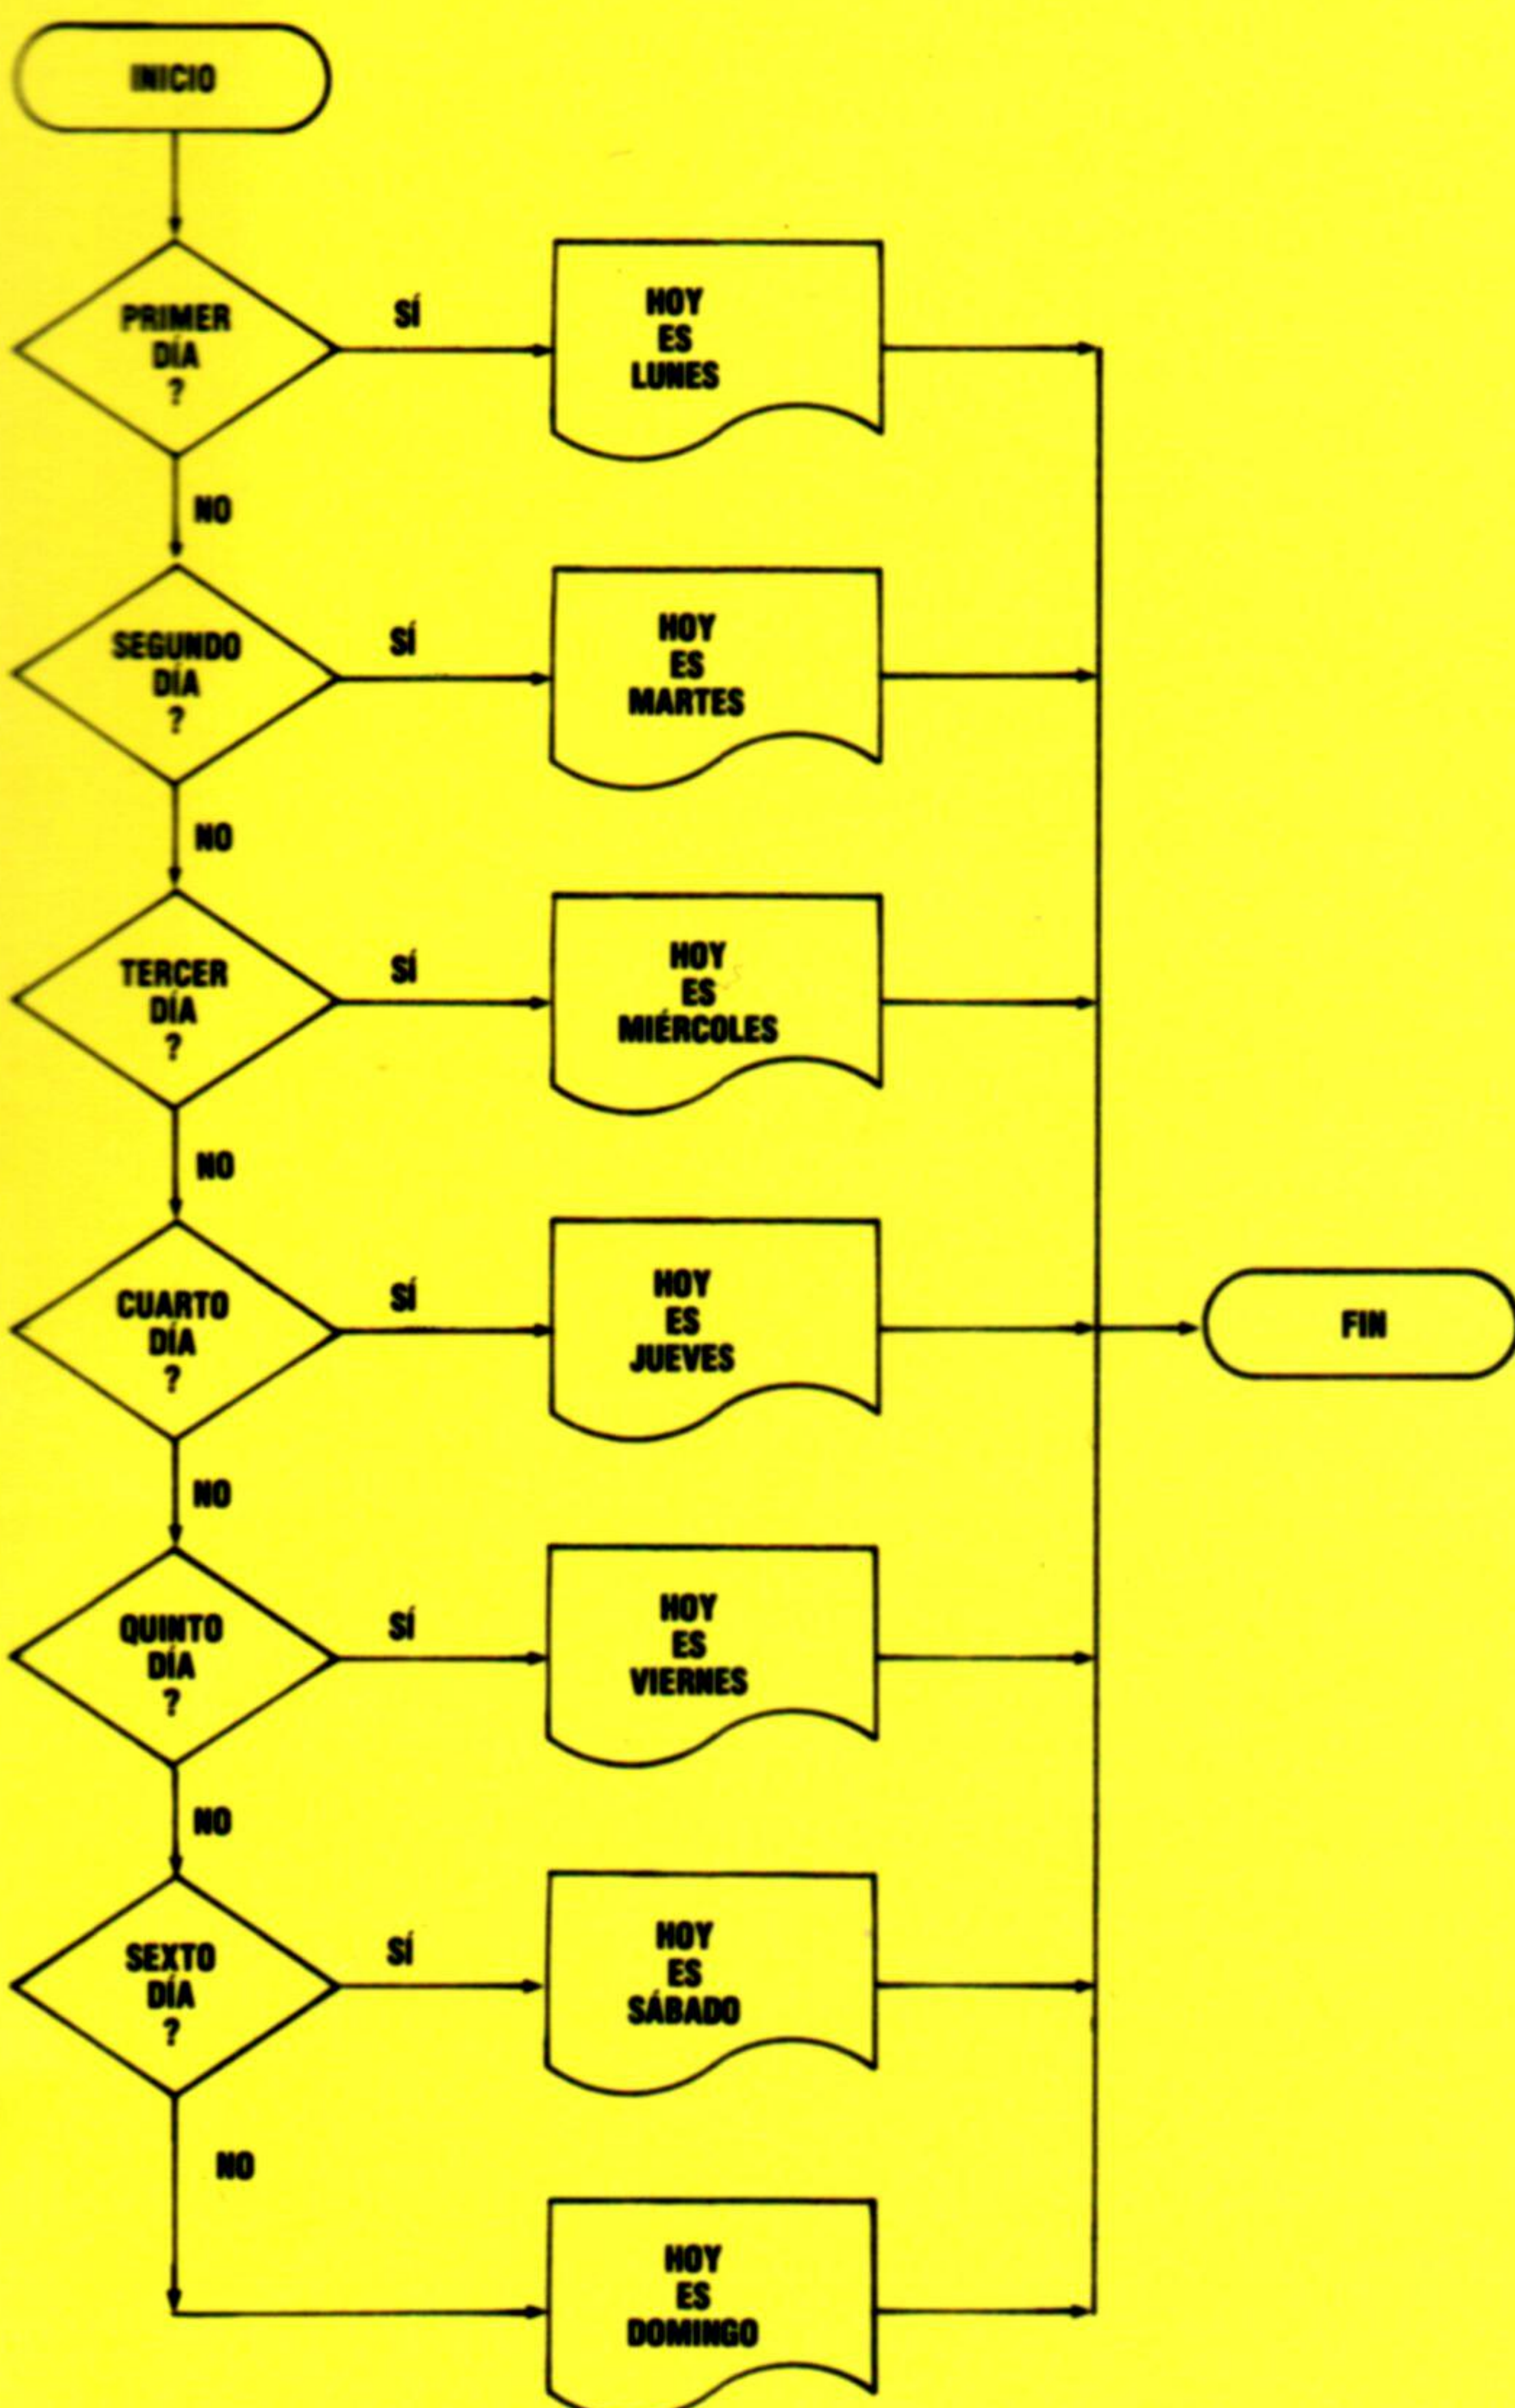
INICIO

PRIMER DÍA ?

SÍ

HOY ES LUNES

NO

SEGUNDO DÍA ?

SÍ

HOY ES MARTES

NO

TERCER DÍA ?

SÍ

HOY ES MIÉRCOLES

NO

CUARTO DÍA ?

SÍ

HOY ES JUEVES

FIN

NO

QUINTO DÍA ?

SÍ

HOY ES VIERNES

NO

SEXTO DÍA ?

SÍ

HOY ES SÁBADO

NO

HOY ES DOMINGO